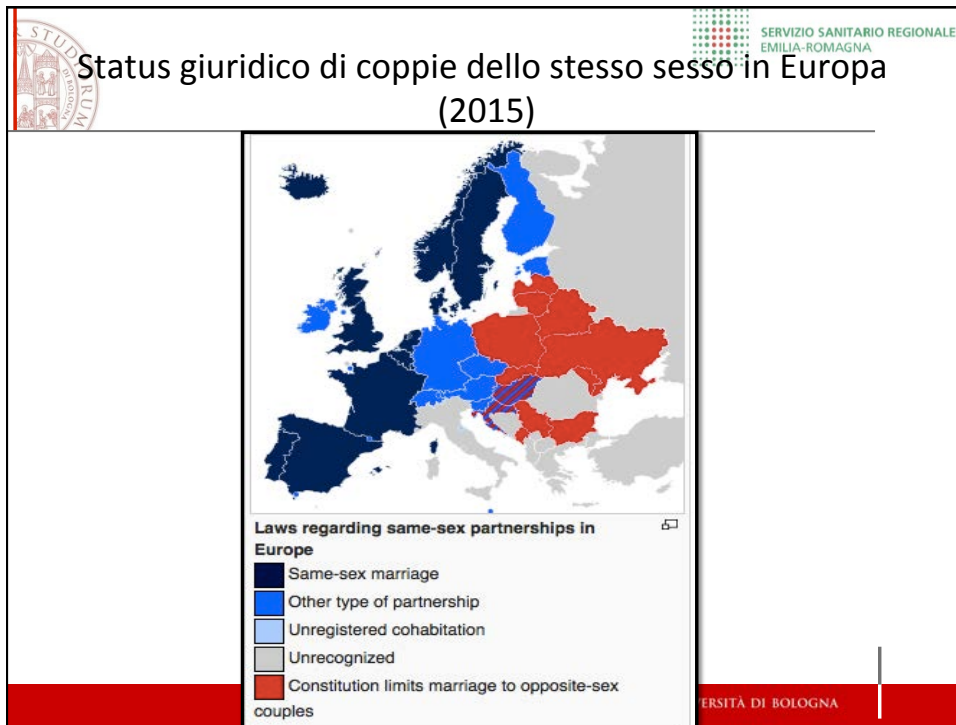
SERVIZIO SANITARIO REGIONALE
EMILIA-ROMAGNA

Status giuridico di coppie dello stesso sesso in Europa (2015)

Laws regarding same-sex partnerships in Europe
Same-sex marriage
Other type of partnership
Unregistered cohabitation
Unrecognized
Constitution limits marriage to opposite-sex couples

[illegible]RSITÀ DI BOLOGNA